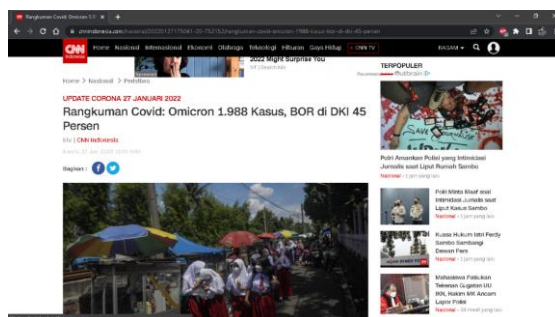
Rangkuman Covid: Omicron 1.9 ×

cnnindonesia.com/nasional/20220127175041-20-752152/rangkuman-covid-omicron-1988-kasus-bor-di-dki-45-persen

CNN Indonesia

Home Nasional Internasional Ekonomi Olahraga Teknologi Hiburan Gaya Hidup CNN TV

MASUK

2022 Might Surprise You

Home > Nasional > Peristiwa

UPDATE CORONA 27 JANUARI 2022

Rangkuman Covid: Omicron 1.988 Kasus, BOR di DKI 45 Persen

tiv | CNN Indonesia

Kamis, 27 Jan 2022 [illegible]

Bagikan :

TERPOPULER

Recommended by Outbrain

Polri Amankan Polisi yang Intimidasi Jurnalis saat Liput Rumah Sambo

Nasional • 1 jam yang lalu

Polri Minta Maaf soal Intimidasi Jurnalis saat Liput Kasus Sambo

Nasional • 1 jam yang lalu

Kuasa Hukum Istri Ferdy Sambo Sambangi Dewan Pers

Nasional • 1 jam yang lalu

Mahasiswa Pelintikan Tebenan Gugatan UU IKN, Hakim MK Ancam Lapor Polisi

Nasional • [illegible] jam yang lalu